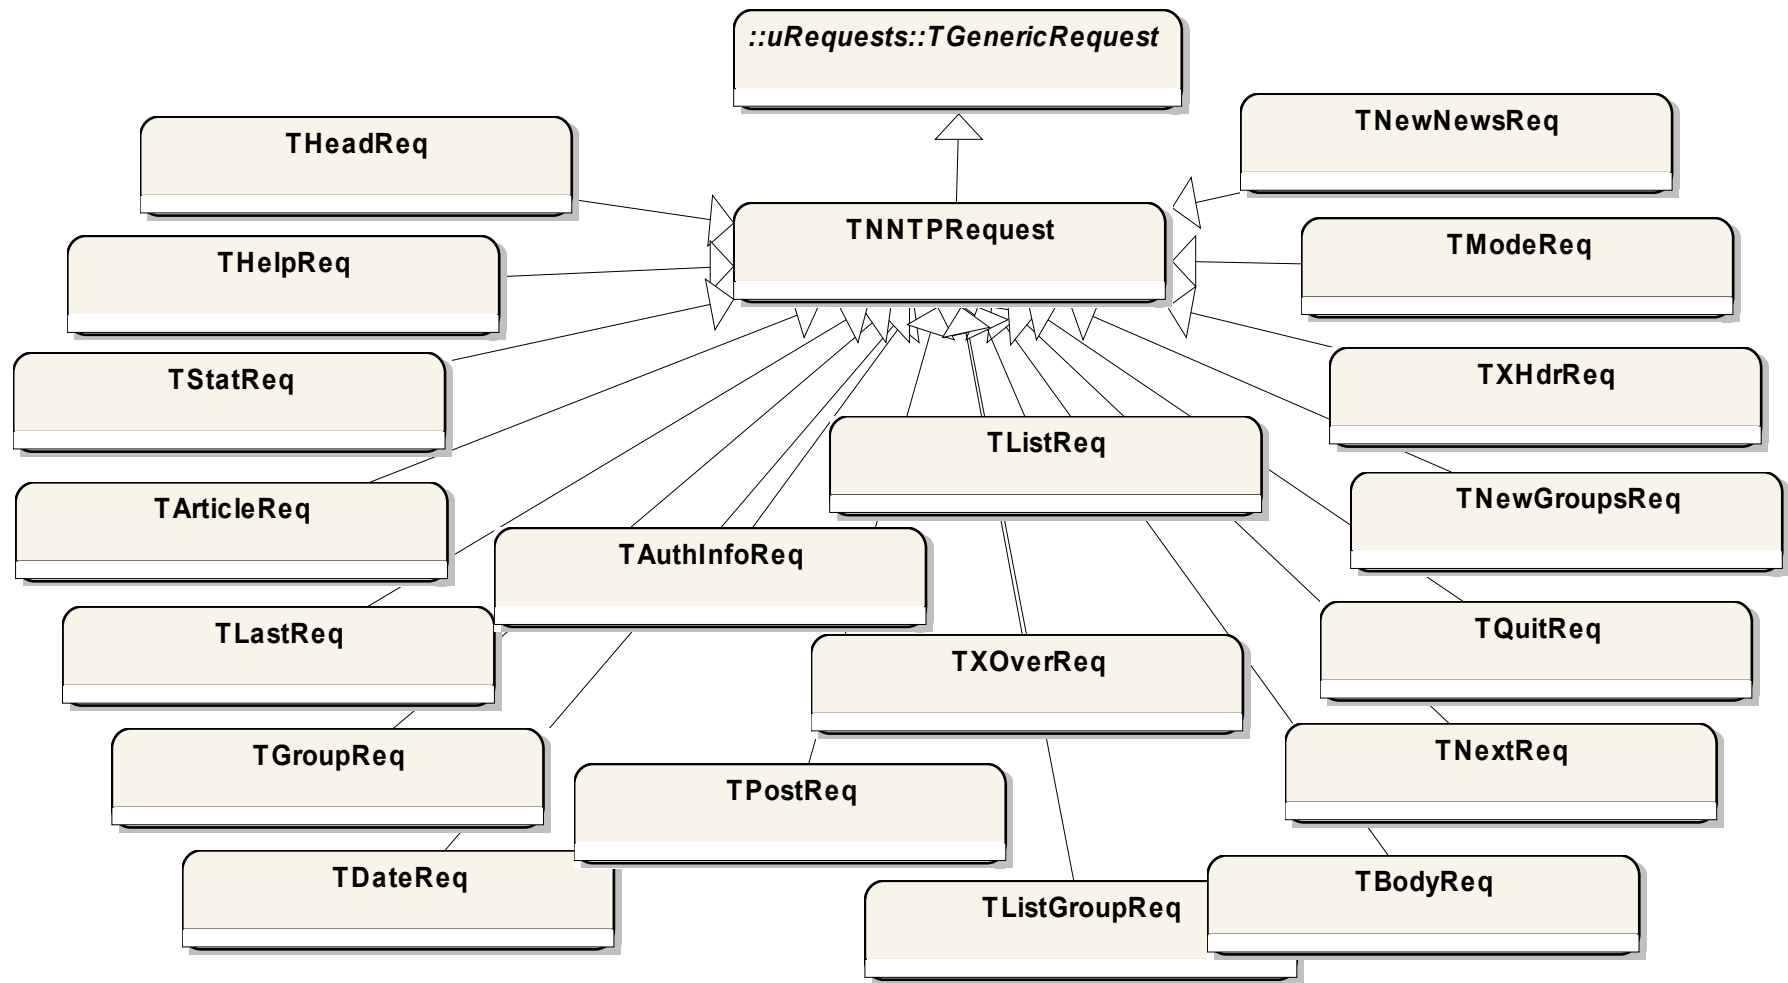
::uRequests::TGenericRequest

THeadReq

TNewNewsReq

TNNTPRequest

THelpReq

TModeReq

TStatReq

TXHdrReq

TListReq

TArticleReq

TNewGroupsReq

TAuthInfoReq

TLastReq

TQuitReq

TXOverReq

TGroupReq

TNextReq

TPostReq

TDateReq

TBodyReq

TListGroupReq